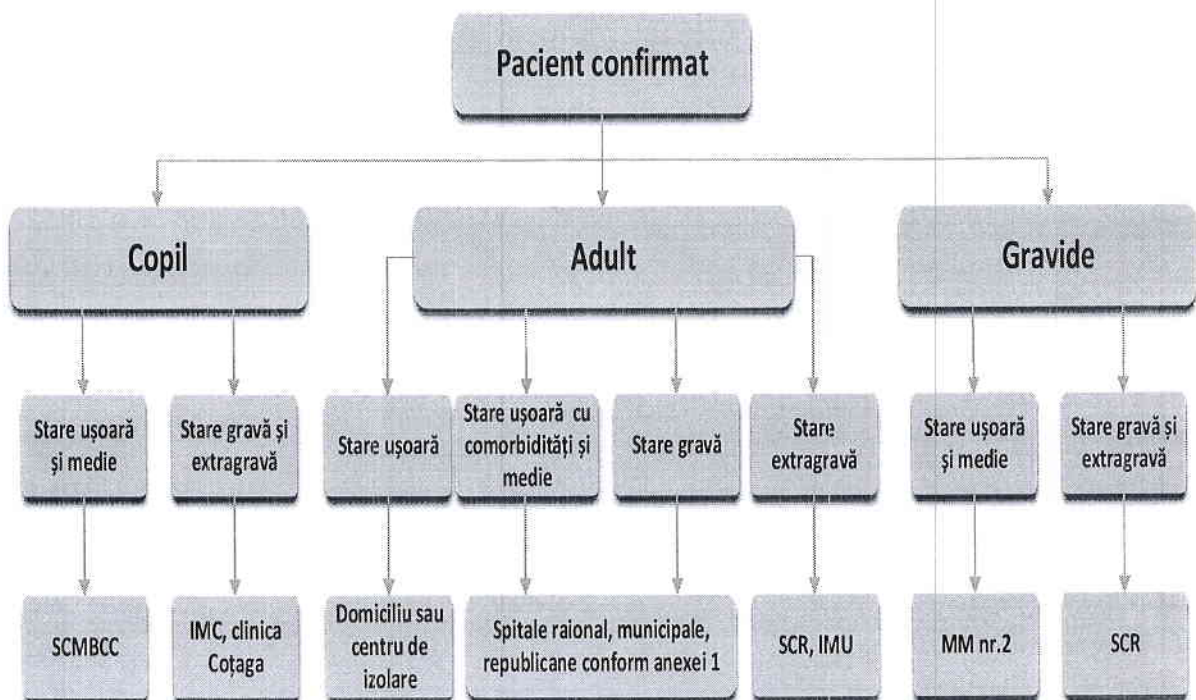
Pacient confirmat

Copil

Adult

Gravide

Stare ușoară și medie

Stare gravă și extragravă

Stare ușoară

Stare ușoară cu comorbidități și medie

Stare gravă

Stare extragravă

Stare ușoară și medie

Stare gravă și extragravă

SCMBCC

IMC, clinica Coțaga

Domiciliu sau centru de izolare

Spitale raional, municipale, republicane conform anexei 1

SCR, IMU

MM nr.2

SCR